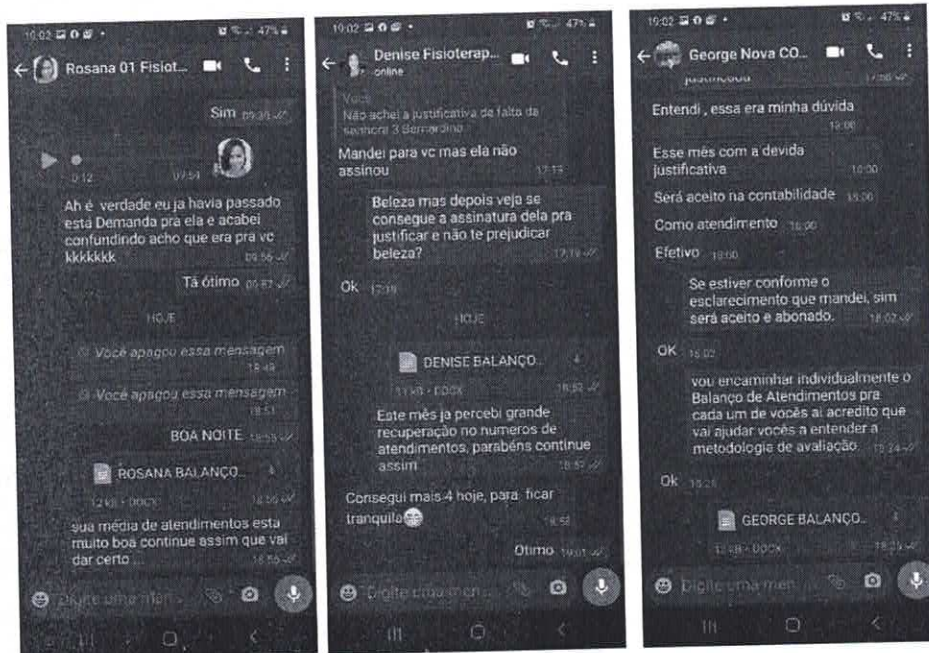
19:02 47%

Rosana 01 Fisiot...

Sim 09:39

0:12 09:54

Ah é verdade eu ja havia passado esta Demanda pra ela e acabei confundindo acho que era pra vc kkkkkkk 09:56

Tá ótimo 09:57

HOJE

Você apagou essa mensagem 18:49

Você apagou essa mensagem 18:51

BOA NOITE 18:53

ROSANA BALANÇO... 4

12 kB • DOCX 18:56

sua média de atendimentos esta muito boa continue assim que vai dar certo ... 18:56

Digite uma men...

19:02 47%

Denise Fisioterap...
online

Você
Não achei a justificativa de falta da semana 3 Bernardino

Mandei para vc mas ela não assinou 17:19

Beleza mas depois veja se consegue a assinatura dela pra justificar e não te prejudicar beleza? 17:19

Ok 17:19

HOJE

DENISE BALANÇO... 4

11 kB • DOCX 18:52

Este mês ja percebi grande recuperação no numeros de atendimentos, parabéns continue assim 18:57

Consegui mais 4 hoje, para ficar tranquila 18:58

Otimo 19:01

Digite uma men...

19:02 47%

George Nova CO...

justificada 17:56

Entendi , essa era minha dúvida 18:00

Esse mês com a devida justificativa 18:00

Será aceito na contabilidade 18:00

Como atendimento 18:00

Efetivo 18:00

Se estiver conforme o esclarecimento que mandei, sim será aceito e abonado. 18:02

OK 18:02

vou encaminhar individualmente o Balanço de Atendimentos pra cada um de vocês aí acredito que vai ajudar vocês a entender a metodologia de avaliação. 18:24

Ok 18:25

GEORGE BALANÇO... 4

12 kB • DOCX 18:25

Digite uma men...